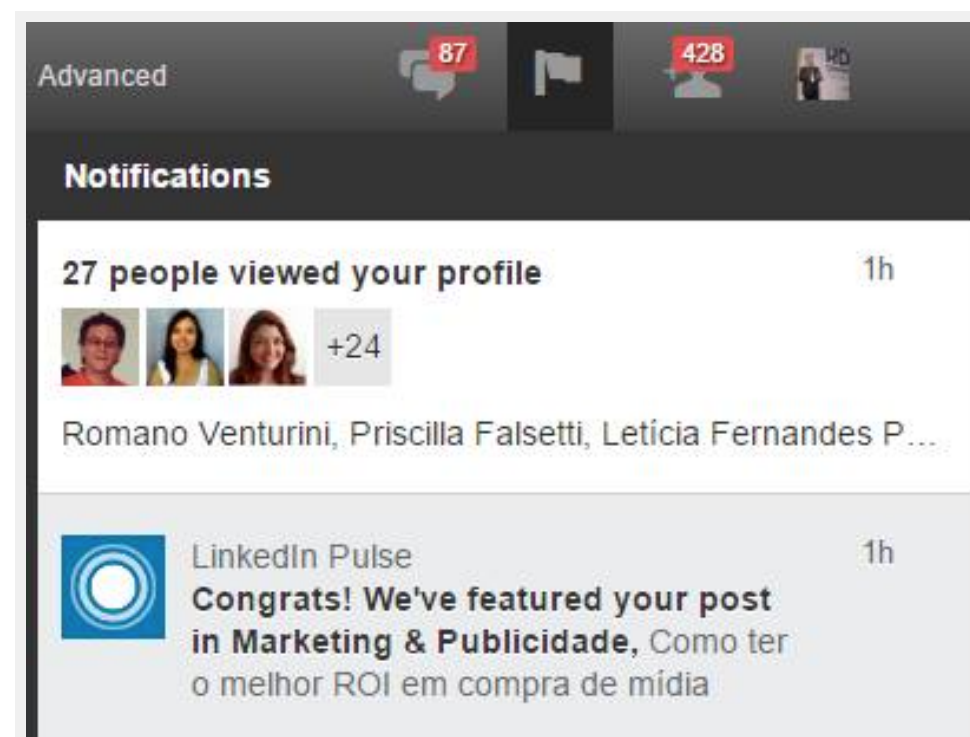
Advanced

87

428

Notifications

27 people viewed your profile

1h

+24

Romano Venturini, Priscilla Falsetti, Letícia Fernandes P...

LinkedIn Pulse

1h

**Congrats! We've featured your post in Marketing & Publicidade,** Como ter o melhor ROI em compra de mídia